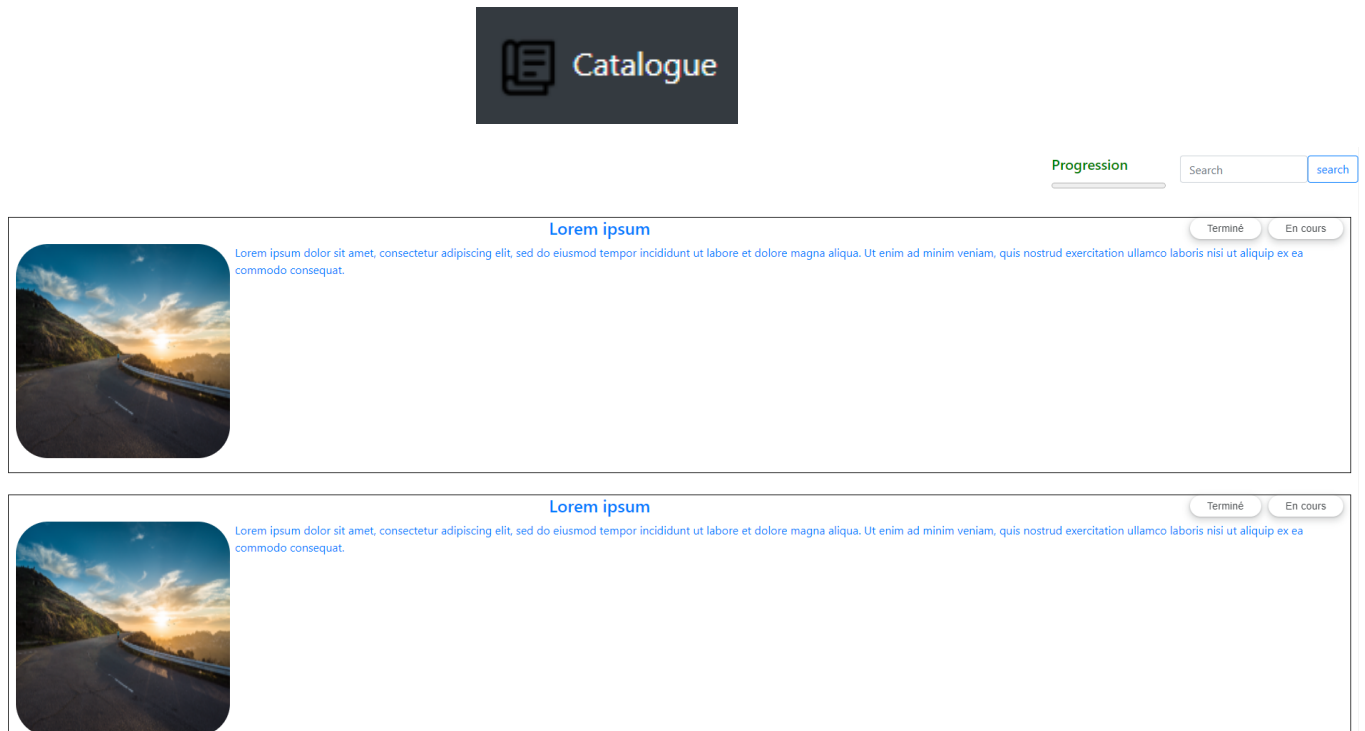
Catalogue

Progression

Search

search

Lorem ipsum

Terminé

En cours

Lorem ipsum dolor sit amet, consectetur adipiscing elit, sed do eiusmod tempor incididunt ut labore et dolore magna aliqua. Ut enim ad minim veniam, quis nostrud exercitation ullamco laboris nisi ut aliquip ex ea commodo consequat.

Lorem ipsum

Terminé

En cours

Lorem ipsum dolor sit amet, consectetur adipiscing elit, sed do eiusmod tempor incididunt ut labore et dolore magna aliqua. Ut enim ad minim veniam, quis nostrud exercitation ullamco laboris nisi ut aliquip ex ea commodo consequat.